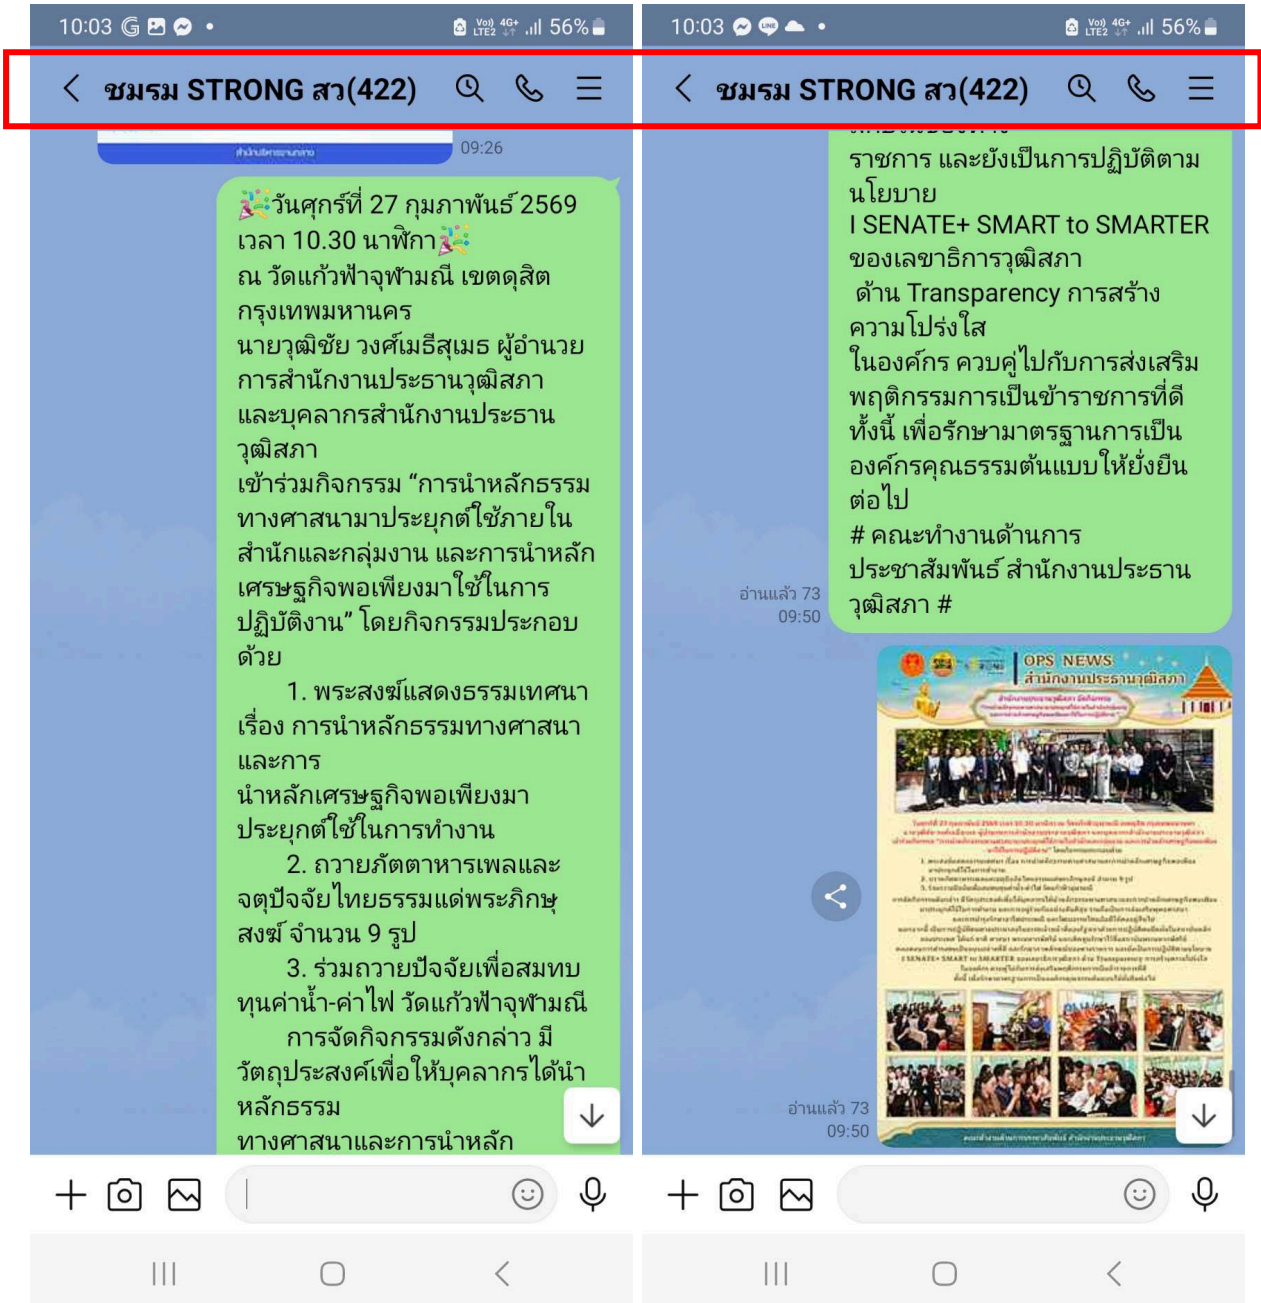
10:03 G • Vo) 4G+ LTE2 56%

ชมรม STRONG สาว(422)

09:26

🎉วันศุกร์ที่ 27 กุมภาพันธ์ 2569 เวลา 10.30 นาฬิกา🎉
ณ วัดแก้วฟ้าจุฬามณี เขตดุสิต กรุงเทพมหานคร
นายวุฒิชัย วงศ์เมธีสุเมธ ผู้อำนวยการสำนักงานประธานวุฒิสภา และบุคลากรสำนักงานประธานวุฒิสภา
เข้าร่วมกิจกรรม “การนำหลักธรรมทางศาสนามาประยุกต์ใช้ภายในสำนักและกลุ่มงาน และการนำหลักเศรษฐกิจพอเพียงมาใช้ในการปฏิบัติงาน” โดยกิจกรรมประกอบด้วย
1. พระสงฆ์แสดงธรรมเทศนา เรื่อง การนำหลักธรรมทางศาสนาและการ
นำหลักเศรษฐกิจพอเพียงมาประยุกต์ใช้ในการทำงาน
2. ถวายภัตตาหารเพลและจตุปัจจัยไทยธรรมแด่พระภิกษุสงฆ์ จำนวน 9 รูป
3. ร่วมถวายปัจจัยเพื่อสมทบทุนค่าน้ำ-ค่าไฟ วัดแก้วฟ้าจุฬามณี
การจัดกิจกรรมดังกล่าว มีวัตถุประสงค์เพื่อให้บุคลากรได้นำหลักธรรม
ทางศาสนาและการนำหลัก

10:03 • Vo) 4G+ LTE2 56%

ชมรม STRONG สาว(422)

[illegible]
ราชการ และยังเป็นการปฏิบัติตามนโยบาย
I SENATE+ SMART to SMARTER ของเลขาธิการวุฒิสภา
ด้าน Transparency การสร้างความโปร่งใส
ในองค์กร ควบคู่ไปกับการส่งเสริมพฤติกรรมการเป็นข้าราชการที่ดี ทั้งนี้ เพื่อรักษามาตรฐานการเป็นองค์กรคุณธรรมต้นแบบให้ยั่งยืนต่อไป
# คณะทำงานด้านการประชาสัมพันธ์ สำนักงานประธานวุฒิสภา #

อ่านแล้ว 73
09:50

OPS NEWS
สำนักงานประธานวุฒิสภา

อ่านแล้ว 73
09:50